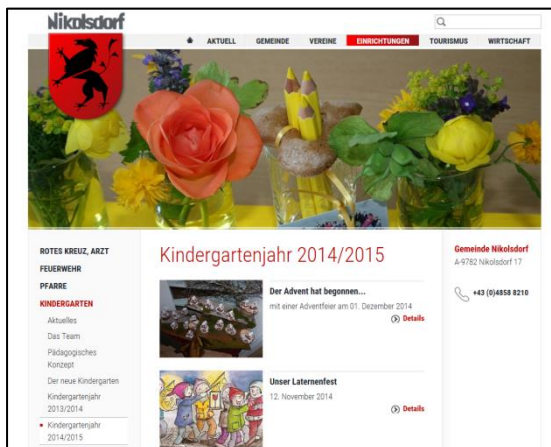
Nikolsdorf

AKTUELL GEMEINDE VEREINE EINRICHTUNGEN TOURISMUS WIRTSCHAFT

ROTES KREUZ, ARZT
FEUERWEHR
PFARRE
KINDERGARTEN
Aktuelles
Das Team
Pädagogisches Konzept
Der neue Kindergarten
Kindergartenjahr 2013/2014
Kindergartenjahr 2014/2015

Kindergartenjahr 2014/2015

Der Advent hat begonnen...
mit einer Adventfeier am 01. Dezember 2014
Details

Unser Laternenfest
12. November 2014
Details

Gemeinde Nikolsdorf
A-9782 Nikolsdorf 17

+43 (0)4858 8210